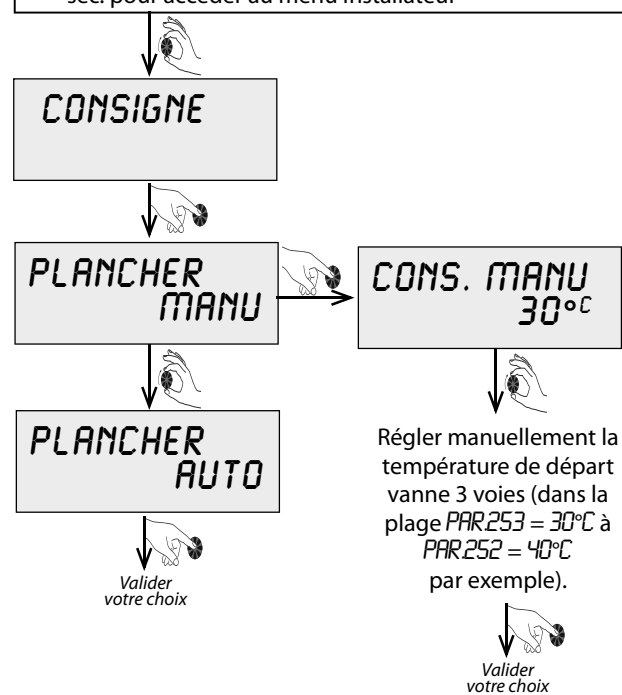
sec. pour accéder au menu installateur

CONSIGNE

PLANCHER MANU

CONS. MANU 30°C

PLANCHER AUTO

Valider votre choix

Régler manuellement la température de départ vanne 3 voies (dans la plage PAR253 = 30°C à PAR252 = 40°C par exemple).

Valider votre choix